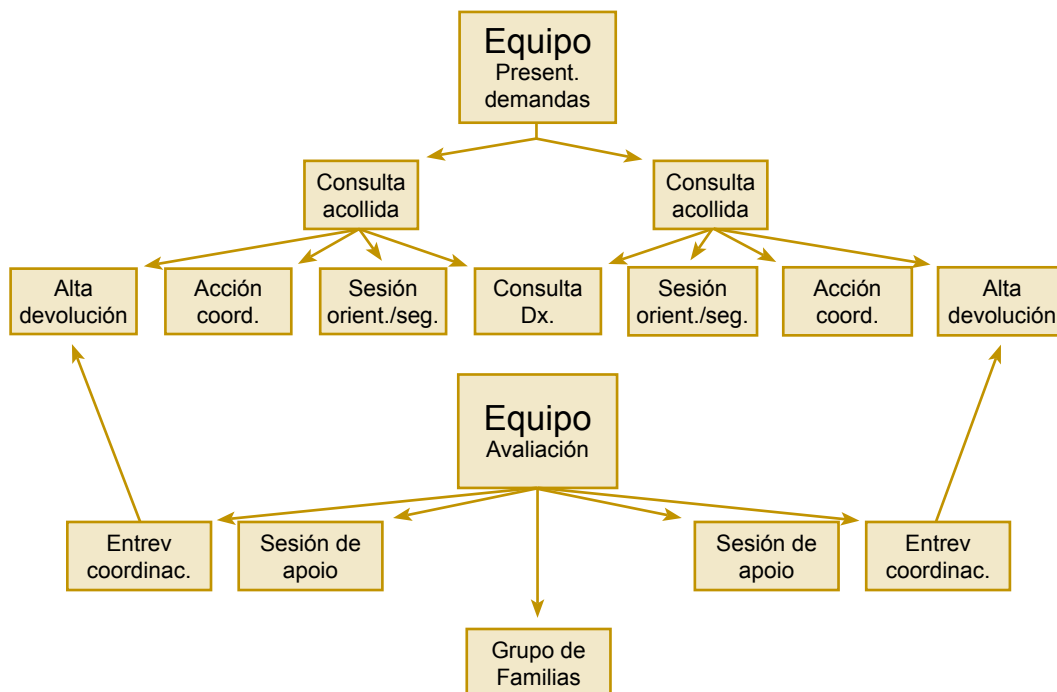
Equipo
Present.
demandas

Consulta
acollida

Consulta
acollida

Alta
devolución

Acción
coord.

Sesión
orient./seg.

Consulta
Dx.

Sesión
orient./seg.

Acción
coord.

Alta
devolución

Equipo
Avaliación

Entrev
coordinac.

Sesión de
apoio

Sesión de
apoio

Entrev
coordinac.

Grupo de
Familias